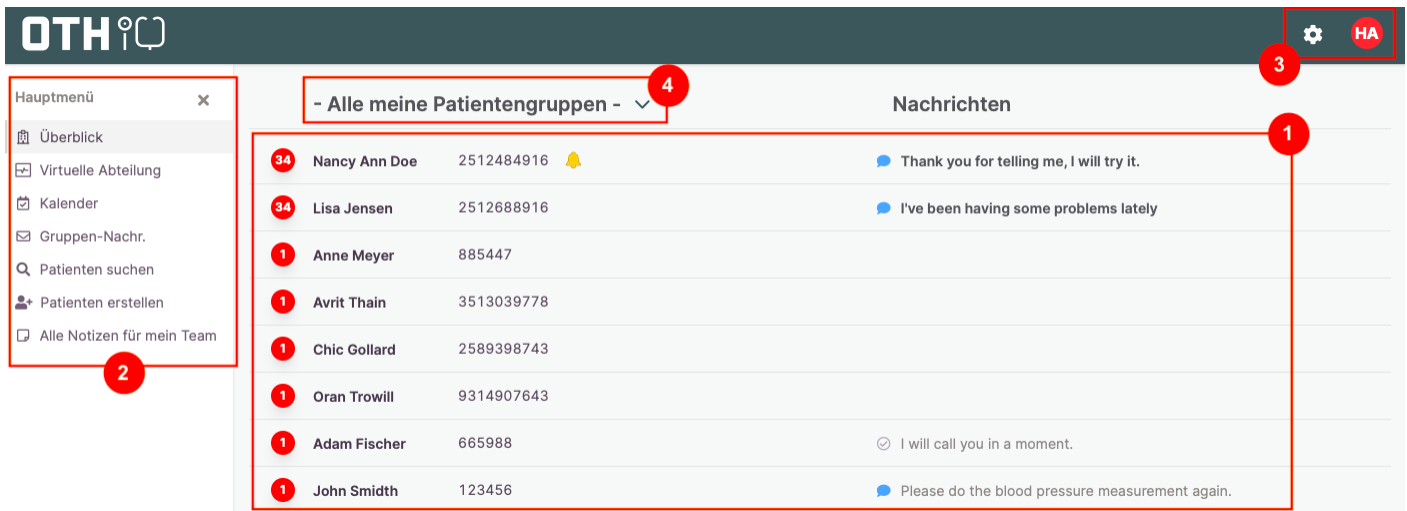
OTH

HA

3

Hauptmenü ×

Überblick

Virtuelle Abteilung

Kalender

Gruppen-Nachr.

Patienten suchen

Patienten erstellen

Alle Notizen für mein Team

2

- Alle meine Patientengruppen -

4

Nachrichten

1

| | | | |
|---|---|---|---|
| 34 | Nancy Ann Doe | 2512484916 | Thank you for telling me, I will try it. |
| 34 | Lisa Jensen | 2512688916 | I've been having some problems lately |
| 1 | Anne Meyer | 885447 | |
| 1 | Avrit Thain | 3513039778 | |
| 1 | Chic Gollard | 2589398743 | |
| 1 | Oran Trowill | 9314907643 | |
| 1 | Adam Fischer | 665988 | I will call you in a moment. |
| 1 | John Smidth | 123456 | Please do the blood pressure measurement again. |